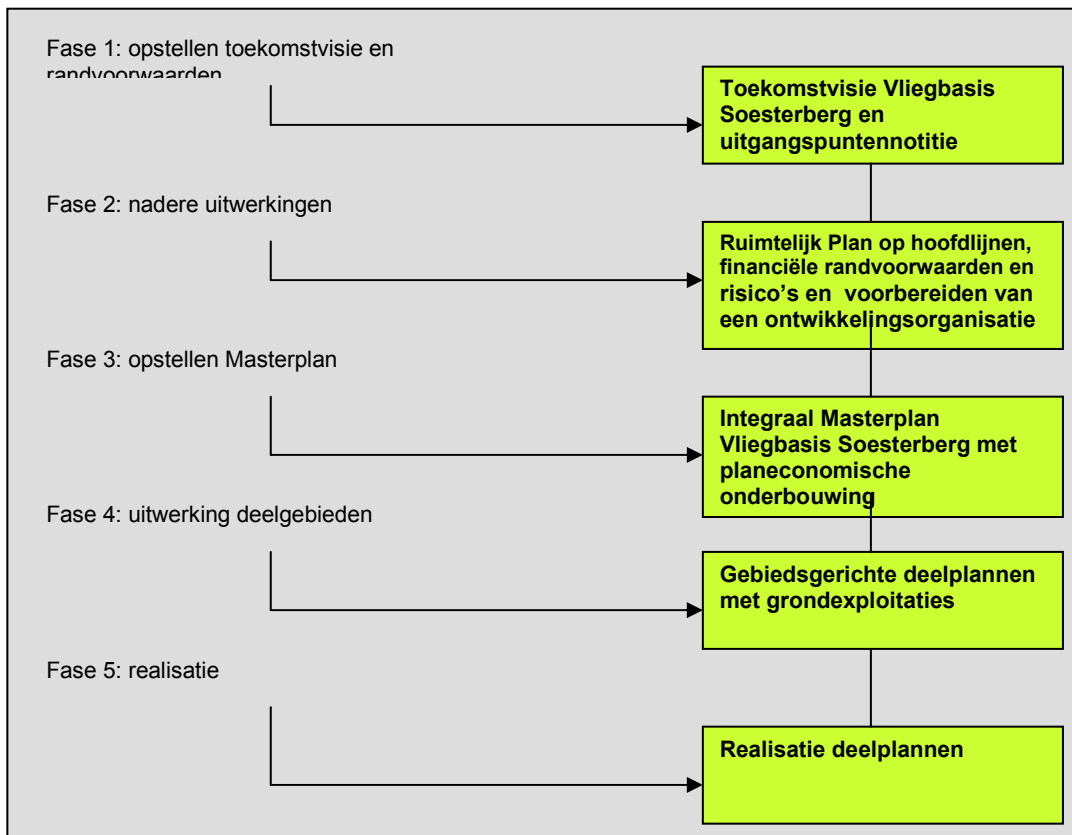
Fase 1: opstellen toekomstvisie en randvoorwaarden

Toekomstvisie Vliegbasis Soesterberg en uitgangspuntennotitie

Fase 2: nadere uitwerkingen

Ruimtelijk Plan op hoofdlijnen, financiële randvoorwaarden en risico's en voorbereiden van een ontwikkelingsorganisatie

Fase 3: opstellen Masterplan

Integraal Masterplan Vliegbasis Soesterberg met planeconomische onderbouwing

Fase 4: uitwerking deelgebieden

Gebiedsgerichte deelplannen met grondexploitaties

Fase 5: realisatie

Realisatie deelplannen